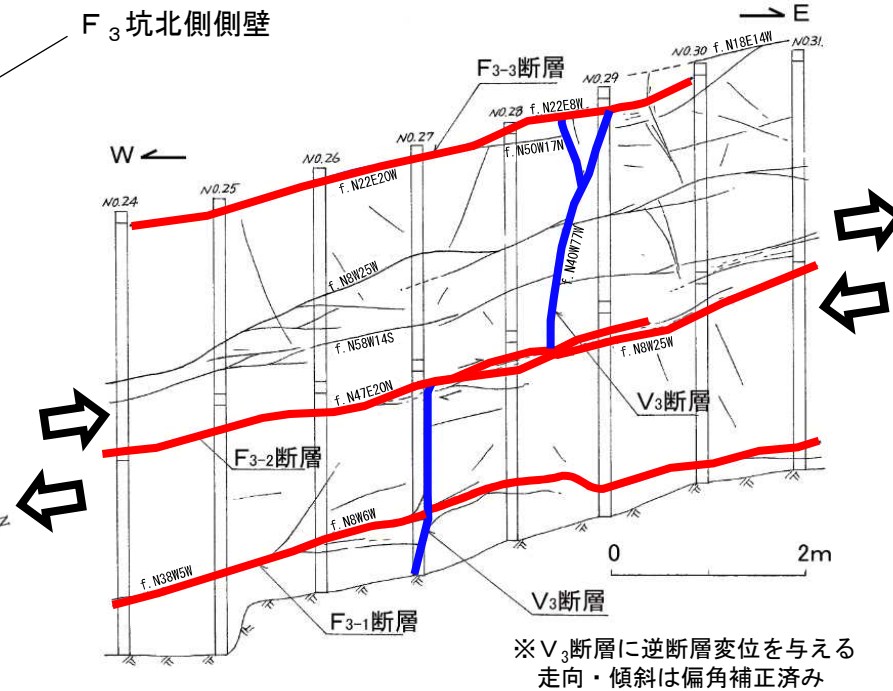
$F_3$坑北側側壁

E

W

NO.24
NO.25
NO.26
NO.27
NO.28
NO.29
NO.30
NO.31

$F_{3-3}$断層

f.N22E8W
f.N18E14W
f.N50W17N
f.N22E20W
f.N8W25W
f.N40W77W
f.N58W14S
f.N8W25W
f.N47E20N
f.N8W6W
f.N38W5W

$V_3$断層

$F_{3-2}$断層

$V_3$断層

$F_{3-1}$断層

0
2m

※$V_3$断層に逆断層変位を与える
走向・傾斜は偏角補正済み